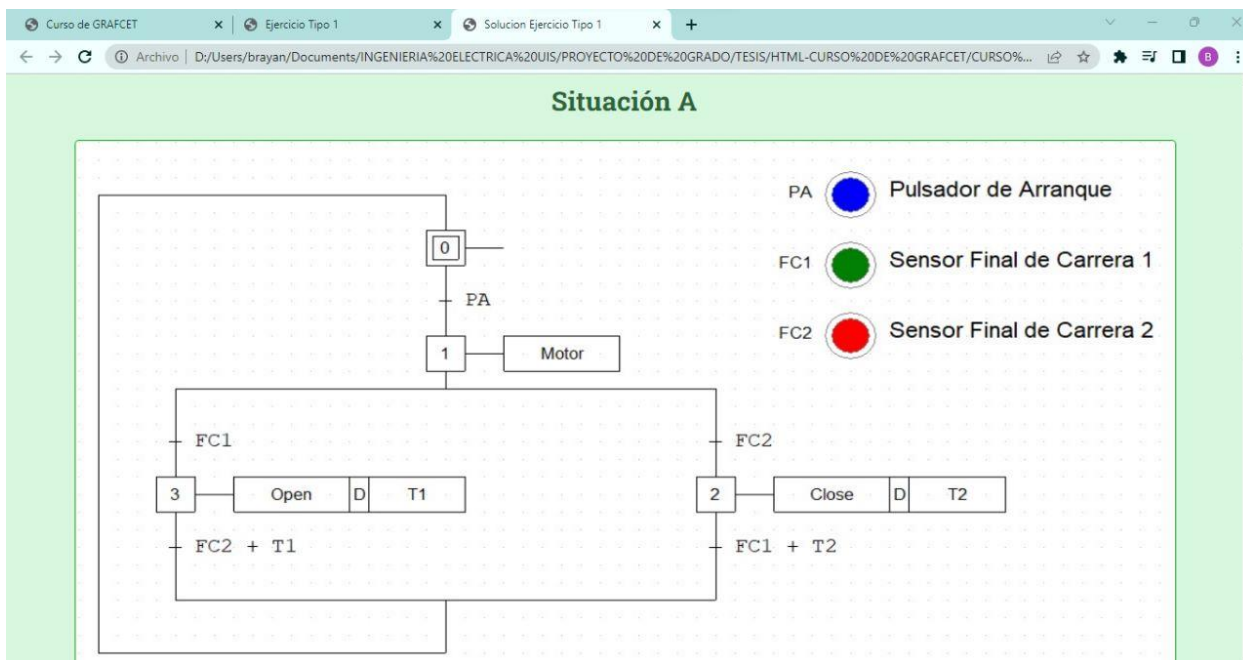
Curso de GRAFCET × Ejercicio Tipo 1 × Solucion Ejercicio Tipo 1 × +

Archivo | D:/Users/brayan/Documents/INGENIERIA%20ELECTRICA%20UIS/PROYECTO%20DE%20GRADO/TESIS/HTML-CURSO%20DE%20GRAFCET/CURSO%...

B

Situación A

PA Pulsador de Arranque

FC1 Sensor Final de Carrera 1

FC2 Sensor Final de Carrera 2

0

PA

1 Motor

FC1

3 Open D T1

FC2 + T1

FC2

2 Close D T2

FC1 + T2